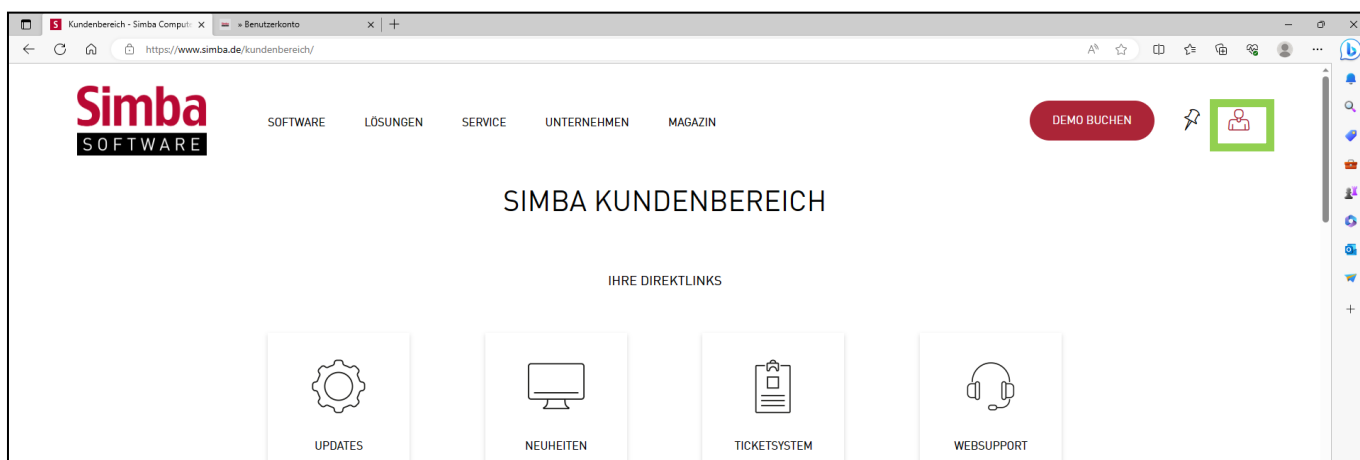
Kundenbereich - Simba Compute

» Benutzerkonto

https://www.simba.de/kundenbereich/

Simba
SOFTWARE

SOFTWARE LÖSUNGEN SERVICE UNTERNEHMEN MAGAZIN

DEMO BUCHEN

SIMBA KUNDENBEREICH

IHRE DIREKTLINKS

UPDATES

NEUHEITEN

TICKETSYSTEM

WEBSUPPORT